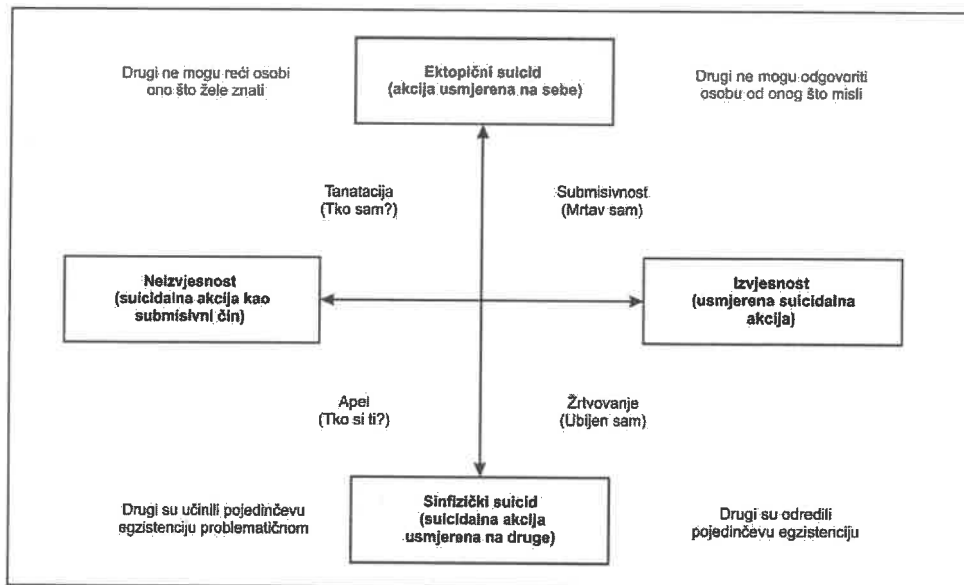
Drugi ne mogu reći osobi ono što žele znati

Ektopični suicid (akcija usmjerena na sebe)

Drugi ne mogu odgovoriti osobu od onog što misli

Tanatacija (Tko sam?)

Submisivnost (Mrtav sam)

Neizvjesnost (suicidalna akcija kao submisivni čin)

Izvjesnost (usmjerena suicidalna akcija)

Apel (Tko si ti?)

Žrtvovanje (Ubijen sam)

Drugi su učinili pojedinčevu egzistenciju problematičnom

Sinfizički suicid (suicidalna akcija usmjerena na druge)

Drugi su odredili pojedinčevu egzistenciju